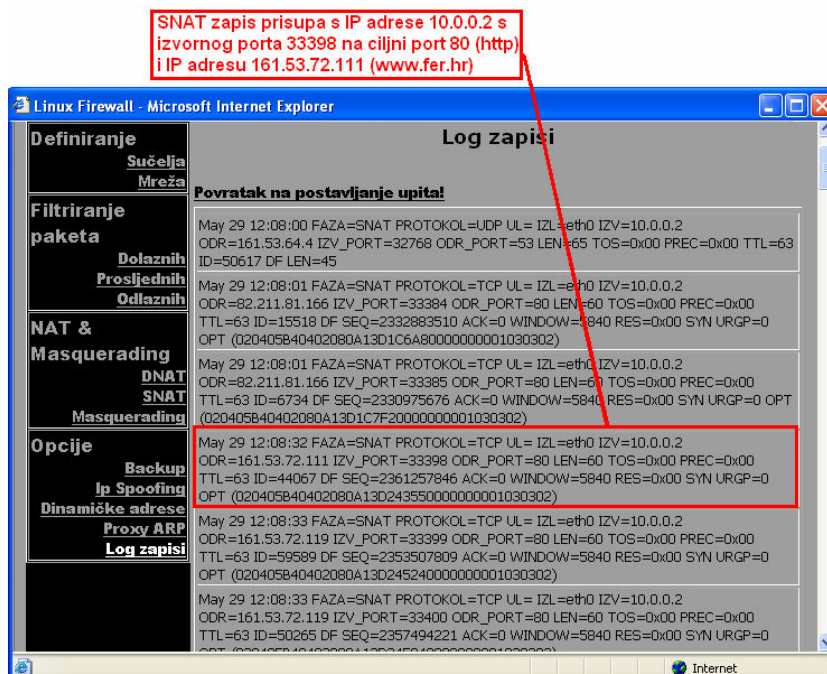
SNAT zapis prisupa s IP adrese 10.0.0.2 s izvornog porta 33398 na ciljni port 80 (http) i IP adresu 161.53.72.111 (www.fer.hr)

Linux Firewall - Microsoft Internet Explorer

Definiranje
Sučelja
Mreža

Filtriranje paketa
Dolaznih
Prosljednih
Odlaznih

NAT & Masquerading
DNAT
SNAT
Masquerading

Opcije
Backup
Ip Spoofing
Dinamičke adrese
Proxy ARP
Log zapisi

Log zapisi

Povratak na postavljanje upita!

May 29 12:08:00 FAZA=SNAT PROTOKOL=UDP UL= IZL=eth0 IZV=10.0.0.2 ODR=161.53.64.4 IZV_PORT=32768 ODR_PORT=53 LEN=65 TOS=0x00 PREC=0x00 TTL=63 ID=50617 DF LEN=45

May 29 12:08:01 FAZA=SNAT PROTOKOL=TCP UL= IZL=eth0 IZV=10.0.0.2 ODR=82.211.81.166 IZV_PORT=33384 ODR_PORT=80 LEN=60 TOS=0x00 PREC=0x00 TTL=63 ID=15518 DF SEQ=2332883510 ACK=0 WINDOW=5840 RES=0x00 SYN URGP=0 OPT (020405B40402080A13D1C6A80000000001030302)

May 29 12:08:01 FAZA=SNAT PROTOKOL=TCP UL= IZL=eth0 IZV=10.0.0.2 ODR=82.211.81.166 IZV_PORT=33385 ODR_PORT=80 LEN=60 TOS=0x00 PREC=0x00 TTL=63 ID=6734 DF SEQ=2330975676 ACK=0 WINDOW=5840 RES=0x00 SYN URGP=0 OPT (020405B40402080A13D1C7F20000000001030302)

May 29 12:08:32 FAZA=SNAT PROTOKOL=TCP UL= IZL=eth0 IZV=10.0.0.2 ODR=161.53.72.111 IZV_PORT=33398 ODR_PORT=80 LEN=60 TOS=0x00 PREC=0x00 TTL=63 ID=44067 DF SEQ=2361257846 ACK=0 WINDOW=5840 RES=0x00 SYN URGP=0 OPT (020405B40402080A13D24355000000001030302)

May 29 12:08:33 FAZA=SNAT PROTOKOL=TCP UL= IZL=eth0 IZV=10.0.0.2 ODR=161.53.72.119 IZV_PORT=33399 ODR_PORT=80 LEN=60 TOS=0x00 PREC=0x00 TTL=63 ID=59589 DF SEQ=2353507809 ACK=0 WINDOW=5840 RES=0x00 SYN URGP=0 OPT (020405B40402080A13D24524000000001030302)

May 29 12:08:33 FAZA=SNAT PROTOKOL=TCP UL= IZL=eth0 IZV=10.0.0.2 ODR=161.53.72.119 IZV_PORT=33400 ODR_PORT=80 LEN=60 TOS=0x00 PREC=0x00 TTL=63 ID=50265 DF SEQ=2357494221 ACK=0 WINDOW=5840 RES=0x00 SYN URGP=0 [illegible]

Internet